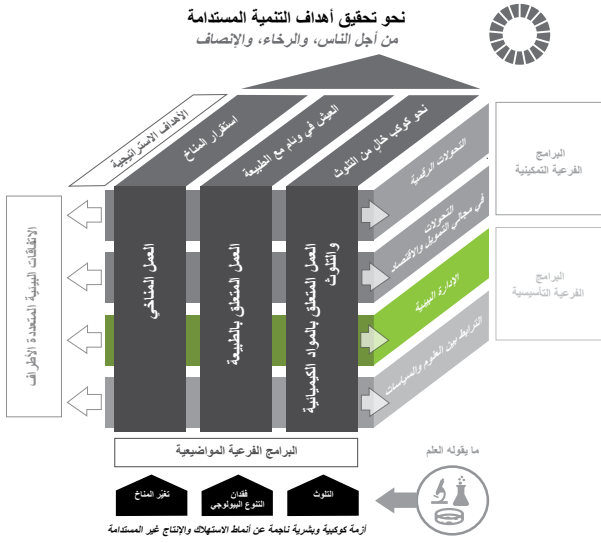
نحو تحقيق أهداف التنمية المستدامة
من أجل الناس، والرخاء، والإنصاف

الأهداف الاستراتيجية
استقرار المناخ
العيش في وئام مع الطبيعة
نحو كوكب خالٍ من التلوث

التحولات الرقمية
التحولات في مجالي التمويل والاقتصاد
الإدارة البيئية
الترابط بين العلوم والسياسات

البرامج الفرعية التمكينية
البرامج الفرعية التأسيسية

الاتفاقات البيئية المتعددة الأطراف

العمل المناخي
العمل المتعلق بالطبيعة
العمل المتعلق بالمواد الكيميائية والتلوث

البرامج الفرعية المواضيعية

ما يقوله العلم

تغير المناخ
فقدان التنوع البيولوجي
التلوث

أزمة كوكبية وبشرية ناجمة عن أنماط الاستهلاك والإنتاج غير المستدامة